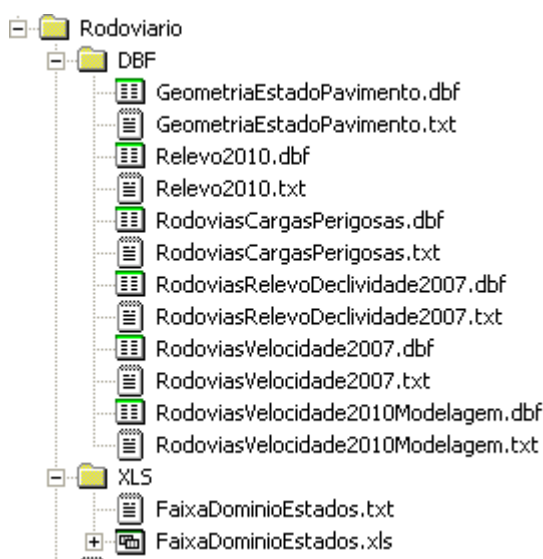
Rodoviario
DBF
GeometriaEstadoPavimento.dbf
GeometriaEstadoPavimento.txt
Relevo2010.dbf
Relevo2010.txt
RodoviasCargasPerigosas.dbf
RodoviasCargasPerigosas.txt
RodoviasRelevoDeclividade2007.dbf
RodoviasRelevoDeclividade2007.txt
RodoviasVelocidade2007.dbf
RodoviasVelocidade2007.txt
RodoviasVelocidade2010Modelagem.dbf
RodoviasVelocidade2010Modelagem.txt
XLS
FaixaDominioEstados.txt
FaixaDominioEstados.xls